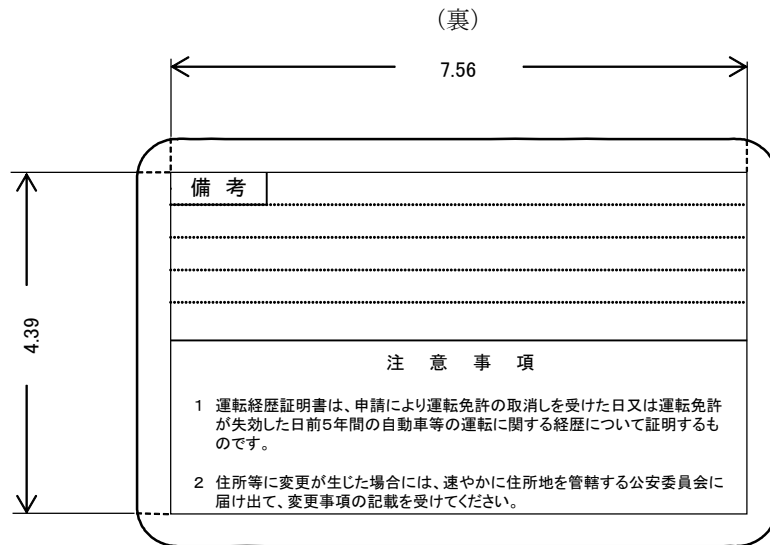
（裏）

7.56

4.39

備考

注　意　事　項

1　運転経歴証明書は、申請により運転免許の取消しを受けた日又は運転免許が失効した日前5年間の自動車等の運転に関する経歴について証明するものです。

2　住所等に変更が生じた場合には、速やかに住所地を管轄する公安委員会に届け出て、変更事項の記載を受けてください。